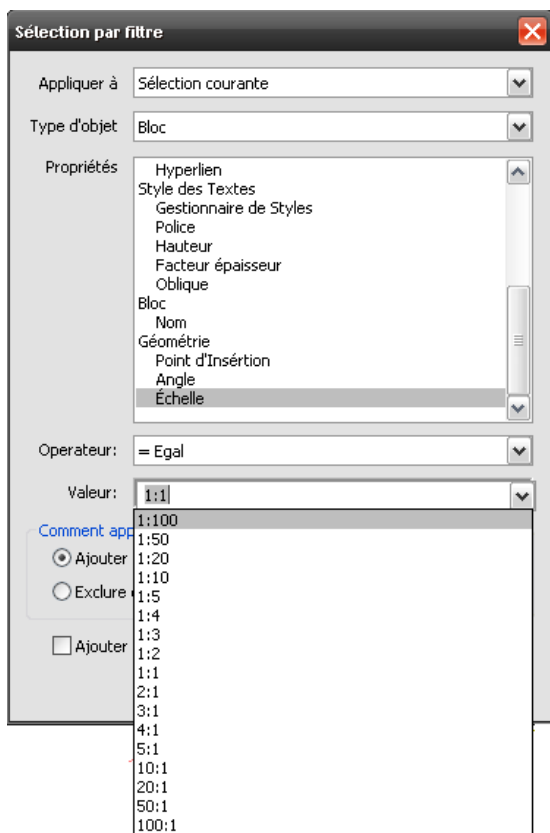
Sélection par filtre

Appliquer à Sélection courante

Type d'objet Bloc

Propriétés
Hyperlien
Style des Textes
Gestionnaire de Styles
Police
Hauteur
Facteur épaisseur
Oblique
Bloc
Nom
Géométrie
Point d'Insértion
Angle
Échelle

Operateur: = Egal

Valeur: 1:1

Comment app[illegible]
Ajouter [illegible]
Exclure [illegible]

Ajouter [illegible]

1:100
1:50
1:20
1:10
1:5
1:4
1:3
1:2
1:1
2:1
3:1
4:1
5:1
10:1
20:1
50:1
100:1